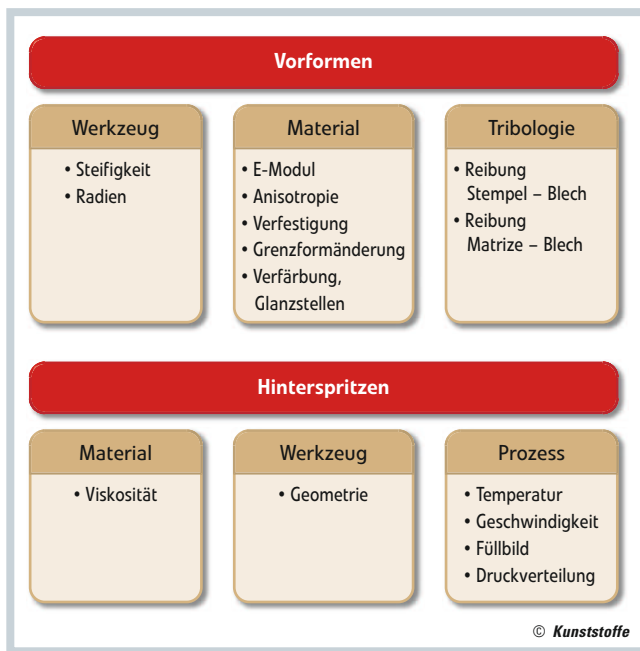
Vorformen

Werkzeug
• Steifigkeit
• Radien

Material
• E-Modul
• Anisotropie
• Verfestigung
• Grenzformänderung
• Verfärbung, Glanzstellen

Tribologie
• Reibung Stempel – Blech
• Reibung Matrize – Blech

Hinterspritzen

Material
• Viskosität

Werkzeug
• Geometrie

Prozess
• Temperatur
• Geschwindigkeit
• Füllbild
• Druckverteilung

© Kunststoffe